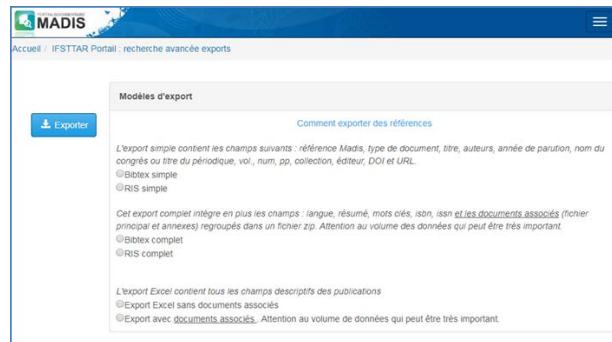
MADIS

Accueil / IFSTTAR Portail : recherche avancée exports

Exporter

Modèles d'export

Comment exporter des références

L'export simple contient les champs suivants : référence Madis, type de document, titre, auteurs, année de parution, nom du congrès ou titre du périodique, vol., num, pp, collection, éditeur, DOI et URL.

Bibtex simple

RIS simple

Cet export complet intègre en plus les champs : langue, résumé, mots clés, isbn, issn et les documents associés (fichier principal et annexes) regroupés dans un fichier zip. Attention au volume des données qui peut être très important.

Bibtex complet

RIS complet

L'export Excel contient tous les champs descriptifs des publications

Export Excel sans documents associés

Export avec documents associés . Attention au volume de données qui peut être très important.